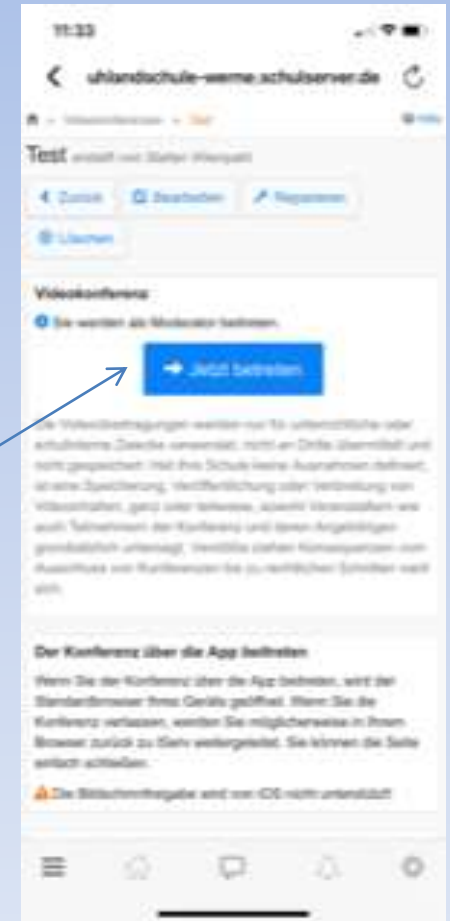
11:33

uhlandschule-werne.schulserver.de

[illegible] › Videokonferenzen › Test

Hilfe

Test erstellt von Stefan Wienpahl

Zurück

Bearbeiten

Reparieren

Löschen

Videokonferenz

Sie werden als Moderator beitreten.

Jetzt beitreten

Die Videoübertragungen werden nur für unterrichtliche oder schulinterne Zwecke verwendet, nicht an Dritte übermittelt und nicht gespeichert. Hat Ihre Schule keine Ausnahmen definiert, ist eine Speicherung, Veröffentlichung oder Verbreitung von Videoinhalten, ganz oder teilweise, sowohl Veranstaltern wie auch Teilnehmern der Konferenz und deren Angehörigen grundsätzlich untersagt. Verstöße ziehen Konsequenzen vom Ausschluss von Konferenzen bis zu rechtlichen Schritten nach sich.

Der Konferenz über die App beitreten

Wenn Sie der Konferenz über die App beitreten, wird der Standardbrowser Ihres Geräts geöffnet. Wenn Sie die Konferenz verlassen, werden Sie möglicherweise in Ihrem Browser zurück zu IServ weitergeleitet. Sie können die Seite einfach schließen.

Die Bildschirmfreigabe wird von iOS nicht unterstützt!